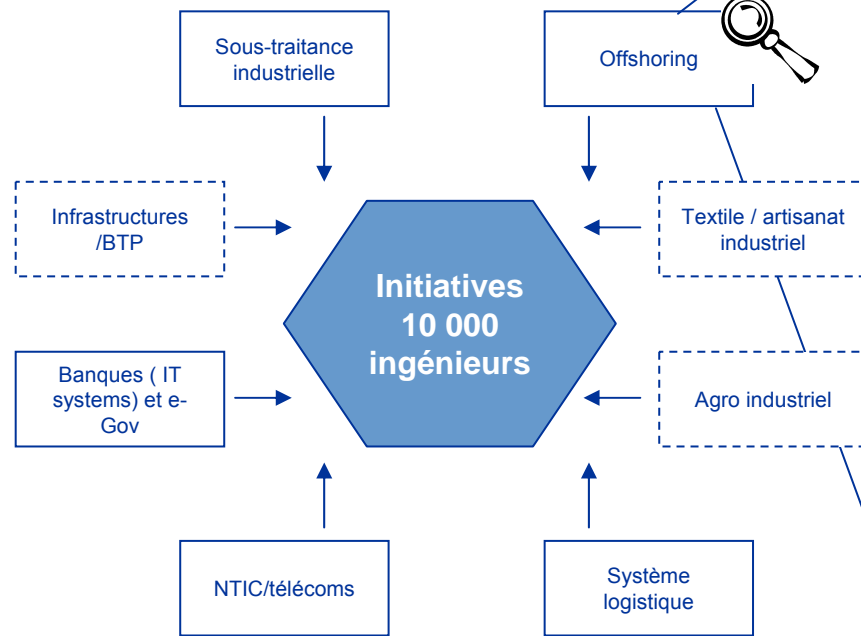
Sous-traitance industrielle

Offshoring

Infrastructures /BTP

Initiatives 10 000 ingénieurs

Textile / artisanat industriel

Banques ( IT systems) et e-Gov

Agro industriel

NTIC/télécoms

Système logistique